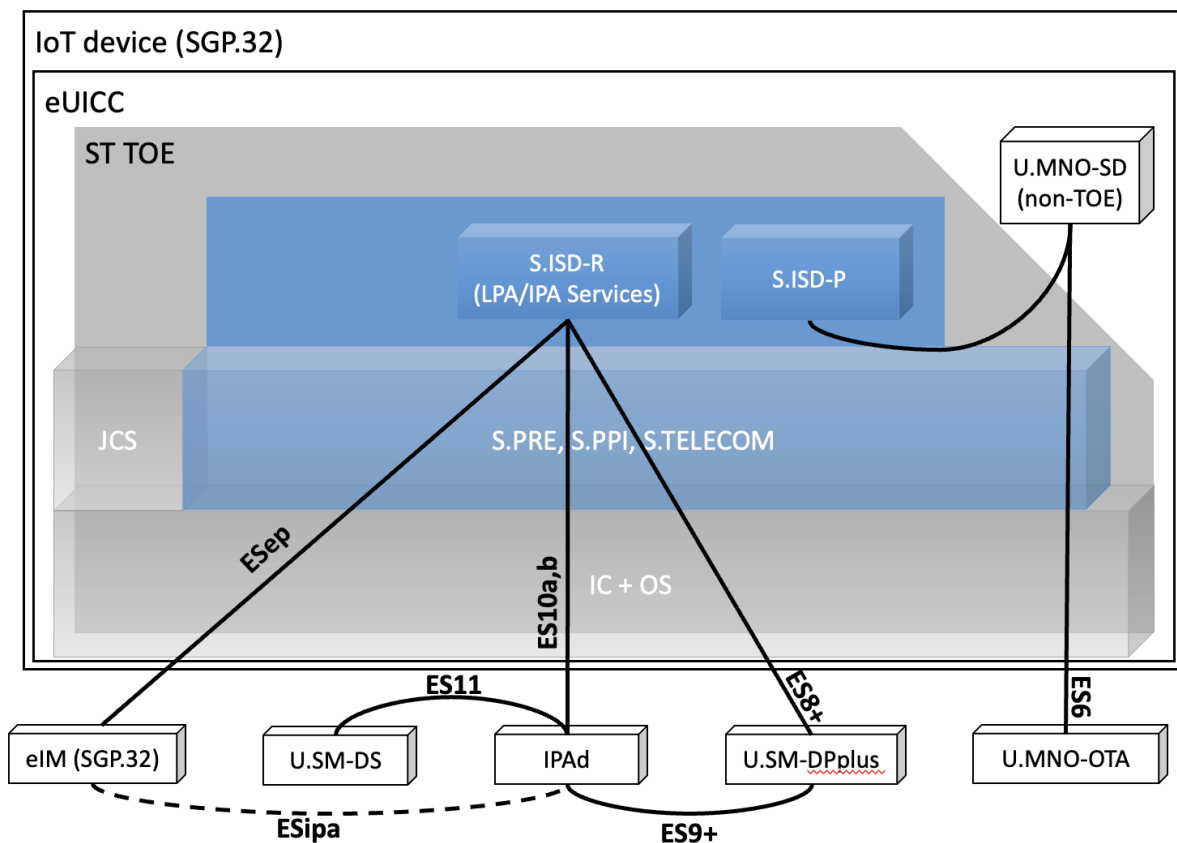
IoT device (SGP.32)

eUICC

ST TOE

U.MNO-SD (non-TOE)

S.ISD-R (LPA/IPA Services)

S.ISD-P

JCS

S.PRE, S.PPI, S.TELECOM

ESep

ES10a,b

IC + OS

ES11

ES8+

ES6

eIM (SGP.32)

U.SM-DS

IPAd

U.SM-DPplus

U.MNO-OTA

ESipa

ES9+